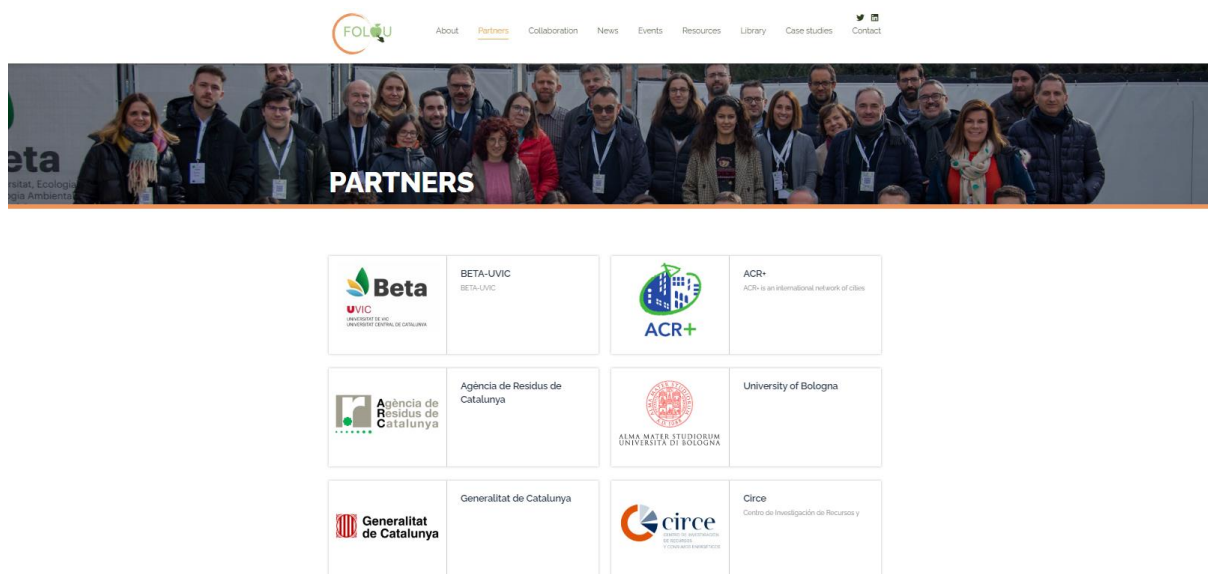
FOLOU

About Partners Collaboration News Events Resources Library Case studies Contact

eta
rsitat, Ecologia
gia Ambiente

PARTNERS

Beta
UVIC
UNIVERSITAT DE VIC
UNIVERSITAT CENTRAL DE CATALUNYA

BETA-UVIC
BETA-UVIC

ACR+

ACR+
ACR+ is an international network of cities

Agència de Residus de Catalunya

Agència de Residus de Catalunya

ALMA MATER STUDIORUM
UNIVERSITÀ DI BOLOGNA

University of Bologna

Generalitat de Catalunya

Generalitat de Catalunya

circe

Circe
Centro de Investigación de Recursos y